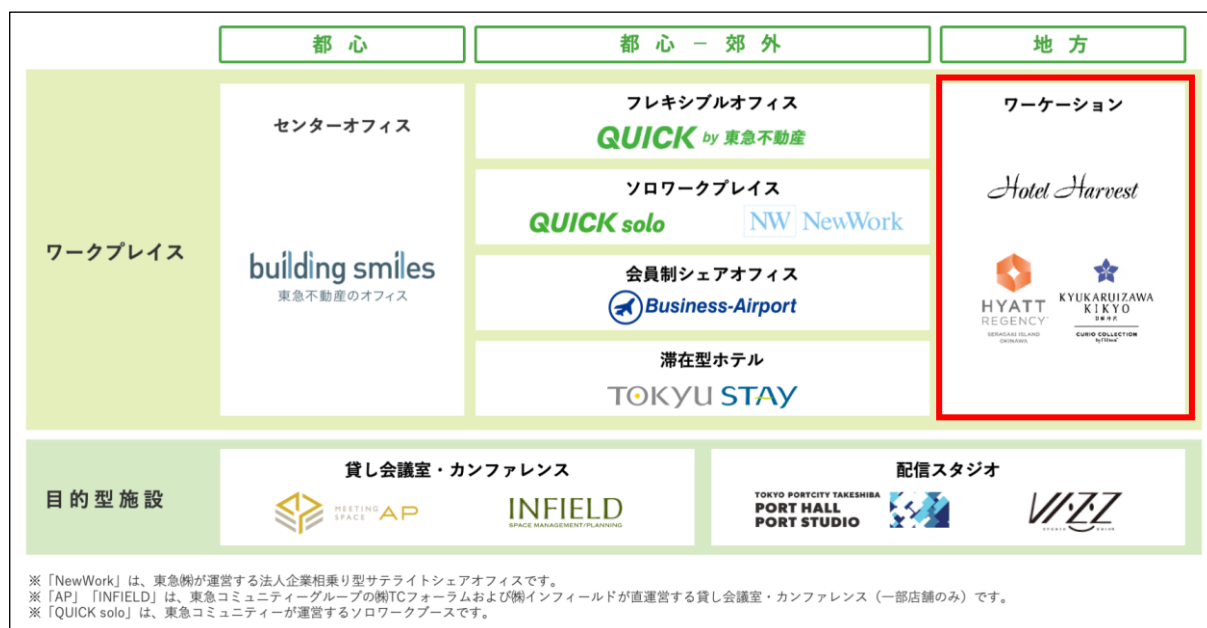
| | 都心 | 都心－郊外 | 地方 |
|---|---|---|---|
| ワークプレイス | センターオフィス building smiles 東急不動産のオフィス | フレキシブルオフィス QUICK by 東急不動産 / ソロワークプレイス QUICK solo NW NewWork / 会員制シェアオフィス Business-Airport / 滞在型ホテル TOKYU STAY | ワーケーション Hotel Harvest / HYATT REGENCY SERAGAKI ISLAND OKINAWA / KYUKARUIZAWA KIKYO CURIO COLLECTION by Hilton |

| 目的型施設 | 貸し会議室・カンファレンス MEETING SPACE AP INFIELD SPACE MANAGEMENT/PLANNING | 配信スタジオ TOKYO PORTCITY TAKESHIBA PORT HALL PORT STUDIO VIZZ |
|---|---|---|

※「NewWork」は、東急㈱が運営する法人企業相乗り型サテライトシェアオフィスです。
※「AP」「INFIELD」は、東急コミュニティーグループの㈱TCフォーラムおよび㈱インフィールドが直運営する貸し会議室・カンファレンス（一部店舗のみ）です。
※「QUICK solo」は、東急コミュニティーが運営するソロワークブースです。